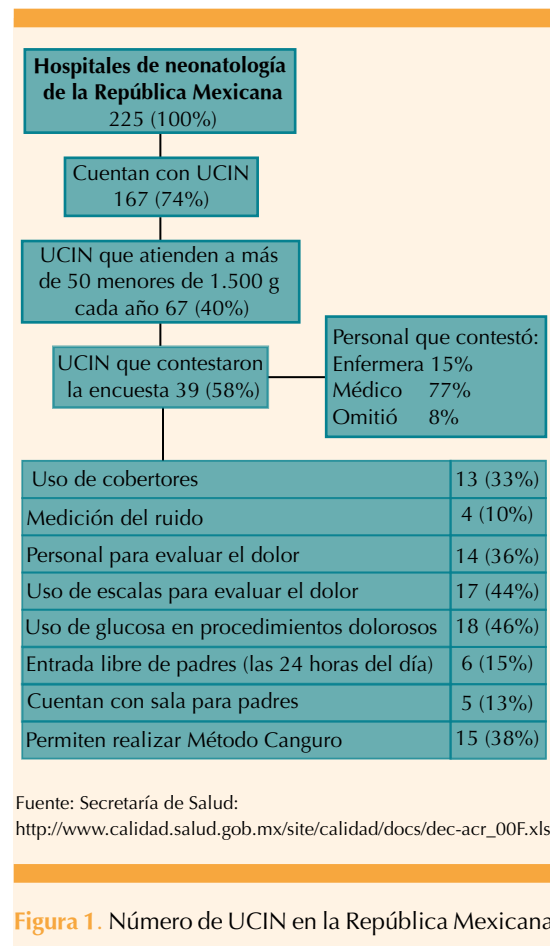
**Hospitales de neonatología de la República Mexicana**
225 (100%)

Cuentan con UCIN
167 (74%)

UCIN que atienden a más de 50 menores de 1.500 g cada año 67 (40%)

UCIN que contestaron la encuesta 39 (58%)

Personal que contestó:
Enfermera 15%
Médico 77%
Omitió 8%

| | |
|---|---|
| Uso de cobertores | 13 (33%) |
| Medición del ruido | 4 (10%) |
| Personal para evaluar el dolor | 14 (36%) |
| Uso de escalas para evaluar el dolor | 17 (44%) |
| Uso de glucosa en procedimientos dolorosos | 18 (46%) |
| Entrada libre de padres (las 24 horas del día) | 6 (15%) |
| Cuentan con sala para padres | 5 (13%) |
| Permiten realizar Método Canguro | 15 (38%) |

Fuente: Secretaría de Salud:
http://www.calidad.salud.gob.mx/site/calidad/docs/dec-acr_00F.xls

Figura 1. Número de UCIN en la República Mexicana